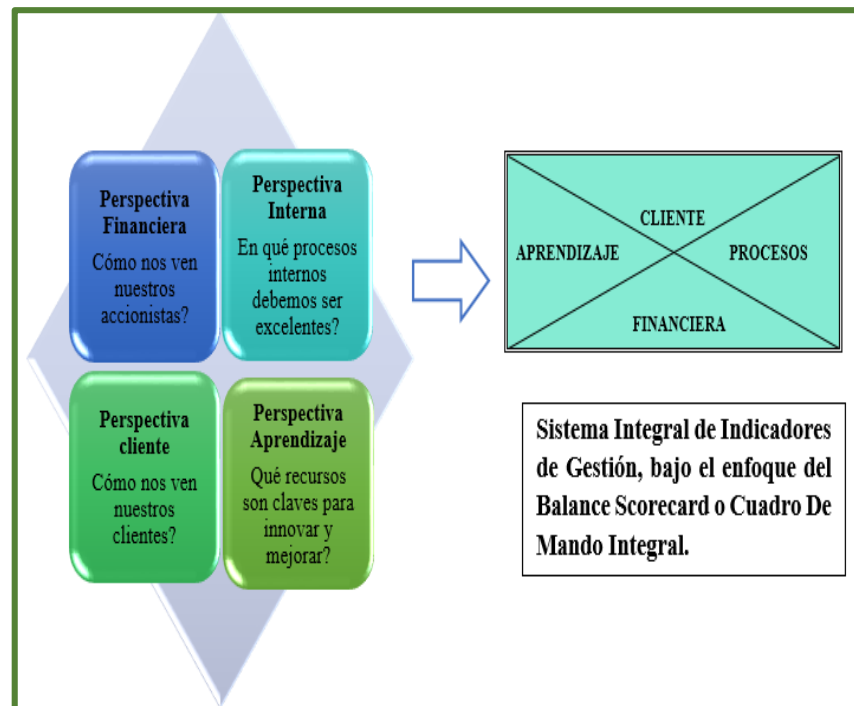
Perspectiva Financiera
Cómo nos ven nuestros accionistas?

Perspectiva Interna
En qué procesos internos debemos ser excelentes?

Perspectiva cliente
Cómo nos ven nuestros clientes?

Perspectiva Aprendizaje
Qué recursos son claves para innovar y mejorar?

CLIENTE
APRENDIZAJE
PROCESOS
FINANCIERA

Sistema Integral de Indicadores de Gestión, bajo el enfoque del Balance Scorecard o Cuadro De Mando Integral.